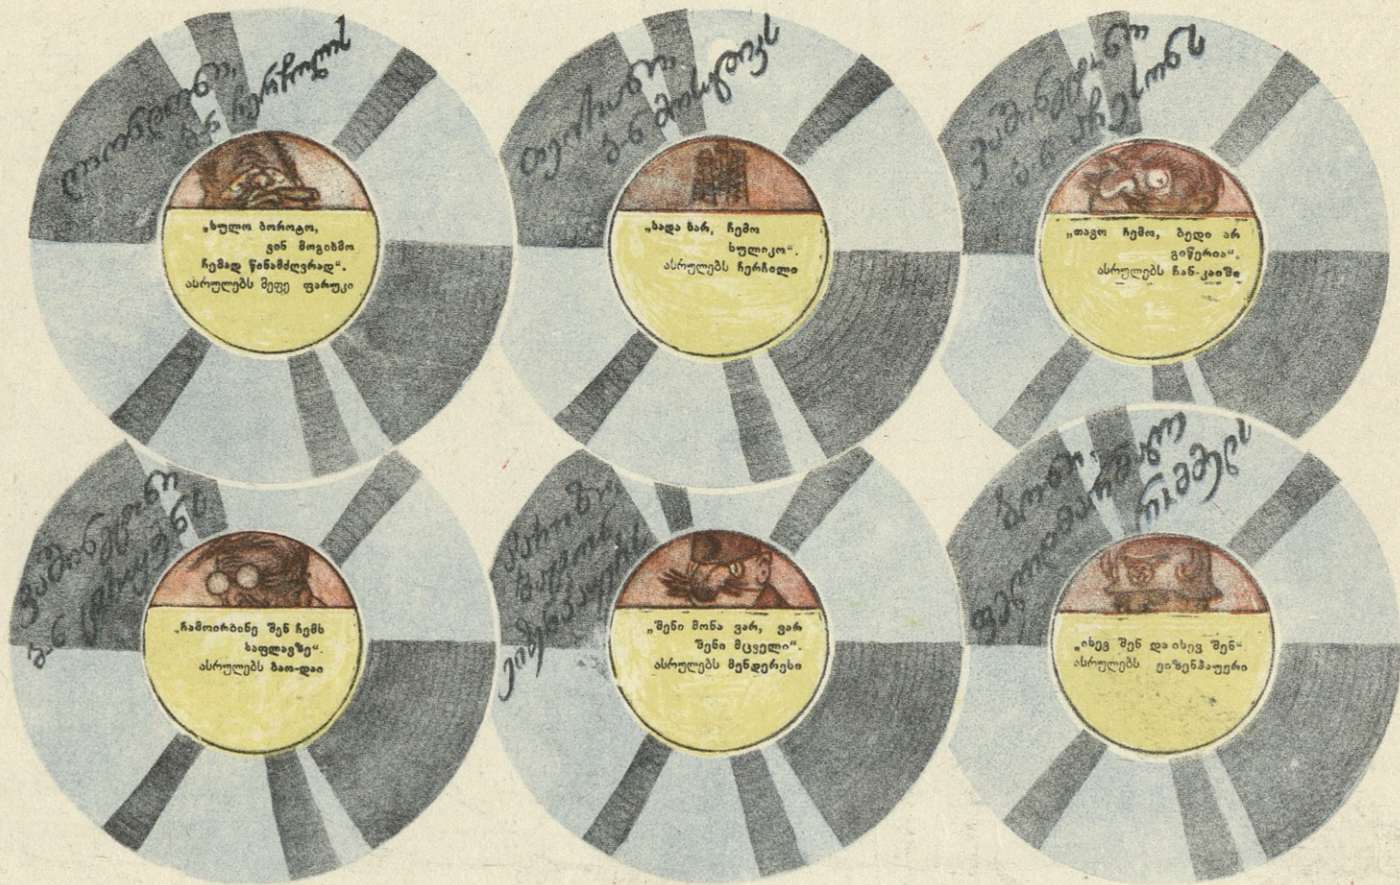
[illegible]

„ხული ბორიგო, ვინ მოვიხმო ჩემად წინამძღვრად“. ასრულებს მეფე ფარუკი

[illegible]

„ჩადა ხარ, ჩემო ხულიკო“. ასრულებს ჩერჩილი

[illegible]

„თავო ჩემო, ბედი არ გიწერია“. ასრულებს ჩან-კაიში

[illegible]

„ჩამოიძინე შენ ჩემს ხაფლავზე“. ასრულებს ბაო-დაი

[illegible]

„შენი მონა ვარ, ვარ შენი მცველი“. ასრულებს მენდერესი

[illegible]

„ისევ შენ და ისევ შენ“. ასრულებს ეიზენჰაუერი